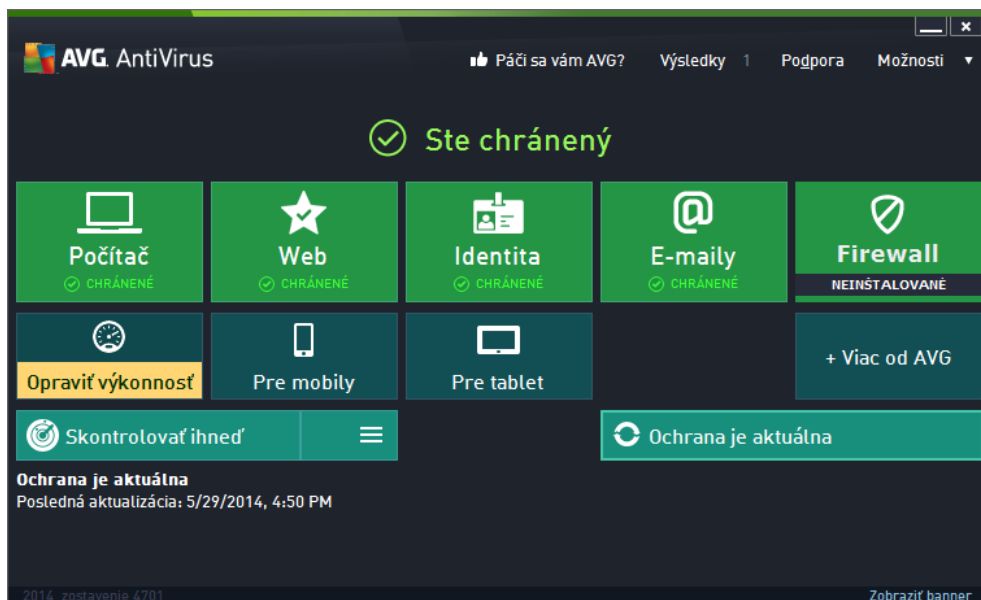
AVG. AntiVirus

Páči sa vám AVG? Výsledky 1 Podpora Možnosti ▾

Ste chránený

Počítač
CHRÁNENÉ

Web
CHRÁNENÉ

Identita
CHRÁNENÉ

E-maily
CHRÁNENÉ

Firewall
NEINŠTALOVANÉ

Opraviť výkonnosť

Pre mobily

Pre tablet

+ Viac od AVG

Skontrolovať ihneď

Ochrana je aktuálna

Ochrana je aktuálna
Posledná aktualizácia: 5/29/2014, 4:50 PM

2014 zostavenie 4701

Zobraziť banner